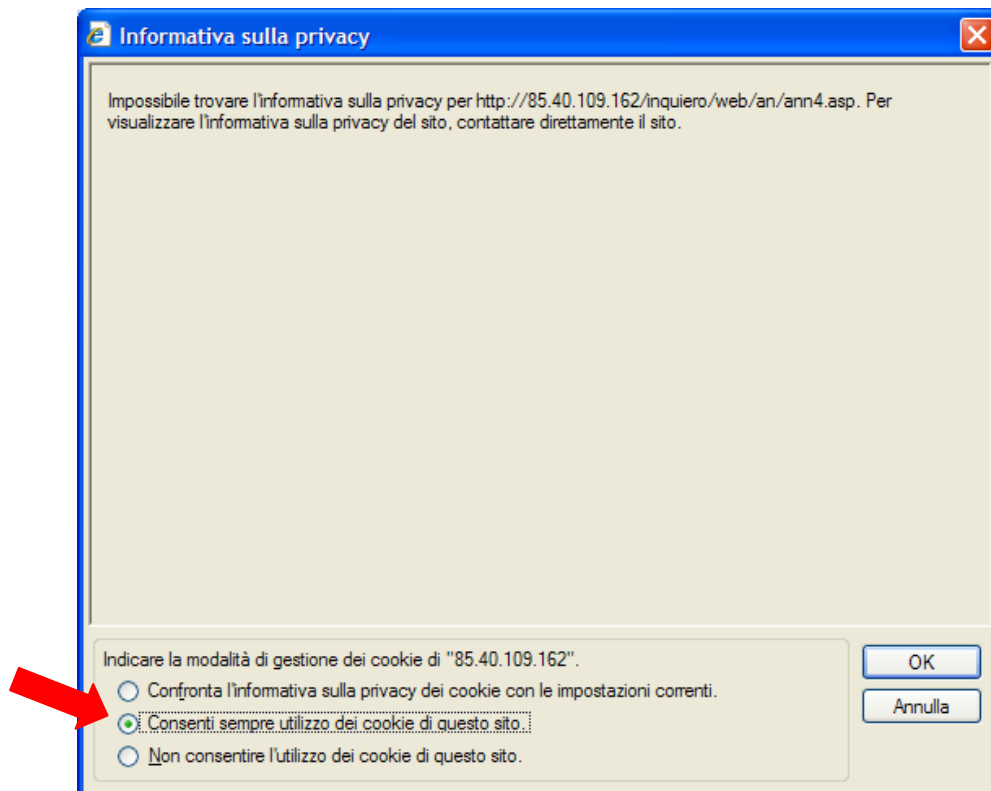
Informativa sulla privacy

Impossibile trovare l'informativa sulla privacy per http://85.40.109.162/inquiero/web/an/ann4.asp. Per visualizzare l'informativa sulla privacy del sito, contattare direttamente il sito.

Indicare la modalità di gestione dei cookie di "85.40.109.162".

Confronta l'informativa sulla privacy dei cookie con le impostazioni correnti.

Consenti sempre utilizzo dei cookie di questo sito.

Non consentire l'utilizzo dei cookie di questo sito.

OK

Annulla